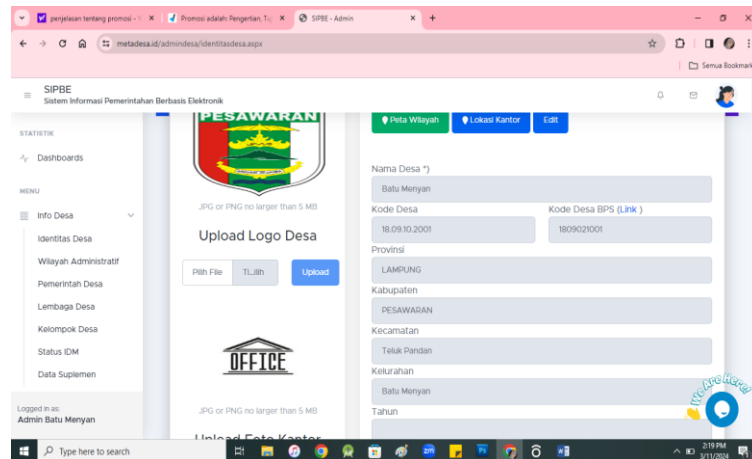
penjelasan tentang promosi - ×
Promosi adalah: Pengertian, Tu ×
SIPBE - Admin ×
+

metadesa.id/admindesa/identitasdesa.aspx

Semua Bookmark

SIPBE
Sistem Informasi Pemerintahan Berbasis Elektronik

STATISTIK
Dashboards
MENU
Info Desa
Identitas Desa
Wilayah Administratif
Pemerintah Desa
Lembaga Desa
Kelompok Desa
Status IDM
Data Suplemen

Logged in as:
Admin Batu Menyan

PESAWARAN

JPG or PNG no larger than 5 MB

Upload Logo Desa

Pilih File
Ti...lih
Upload

OFFICE

JPG or PNG no larger than 5 MB

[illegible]

Peta Wilayah
Lokasi Kantor
Edit

Nama Desa *)
Batu Menyan
Kode Desa
18.09.10.2001
Kode Desa BPS (Link )
1809021001
Provinsi
LAMPUNG
Kabupaten
PESAWARAN
Kecamatan
Teluk Pandan
Kelurahan
Batu Menyan
Tahun

We Are Here!

Type here to search

2:19 PM
3/11/2024